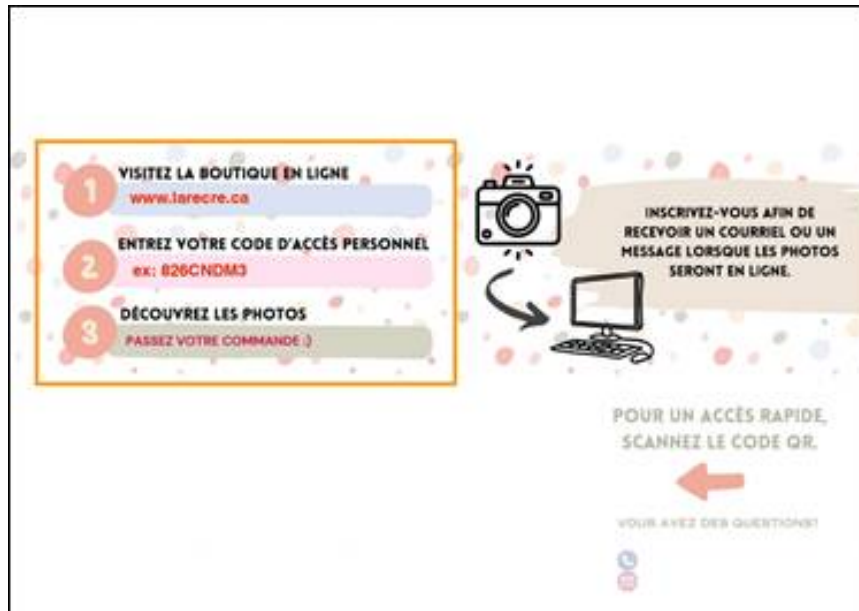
1 VISITEZ LA BOUTIQUE EN LIGNE
www.larecre.ca

2 ENTREZ VOTRE CODE D'ACCÈS PERSONNEL
ex: 826CNDM3

3 DÉCOUVREZ LES PHOTOS
PASSEZ VOTRE COMMANDE :)

INSCRIVEZ-VOUS AFIN DE RECEVOIR UN COURRIEL OU UN MESSAGE LORSQUE LES PHOTOS SERONT EN LIGNE.

POUR UN ACCÈS RAPIDE, SCANNEZ LE CODE QR.

VOUS AVEZ DES QUESTIONS?